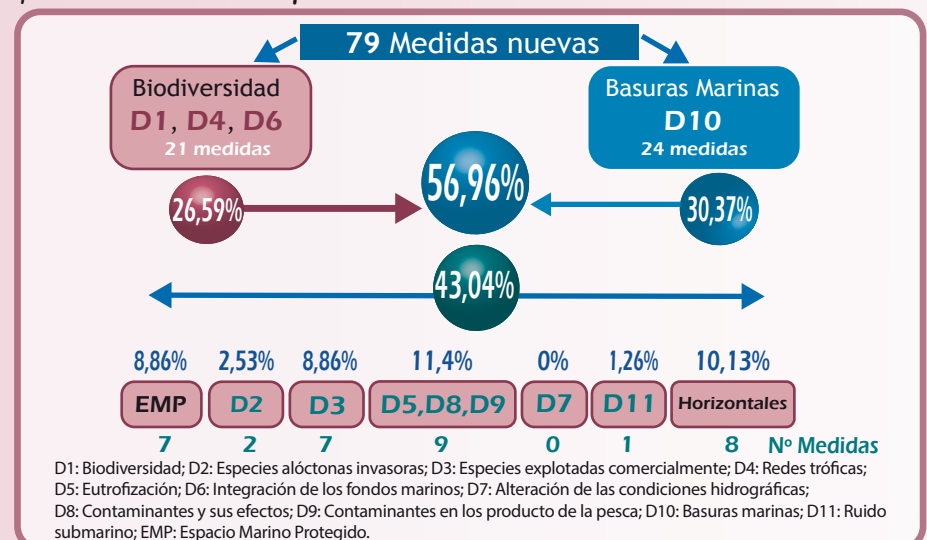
79 Medidas nuevas

Biodiversidad
D1, D4, D6
21 medidas

Basuras Marinas
D10
24 medidas

26,59%

56,96%

30,37%

43,04%

| 8,86% | 2,53% | 8,86% | 11,4% | 0% | 1,26% | 10,13% | |
|---|---|---|---|---|---|---|---|
| EMP | D2 | D3 | D5,D8,D9 | D7 | D11 | Horizontales | |
| 7 | 2 | 7 | 9 | 0 | 1 | 8 | Nº Medidas |

D1: Biodiversidad; D2: Especies alóctonas invasoras; D3: Especies explotadas comercialmente; D4: Redes tróficas; D5: Eutrofización; D6: Integración de los fondos marinos; D7: Alteración de las condiciones hidrográficas; D8: Contaminantes y sus efectos; D9: Contaminantes en los producto de la pesca; D10: Basuras marinas; D11: Ruido submarino; EMP: Espacio Marino Protegido.